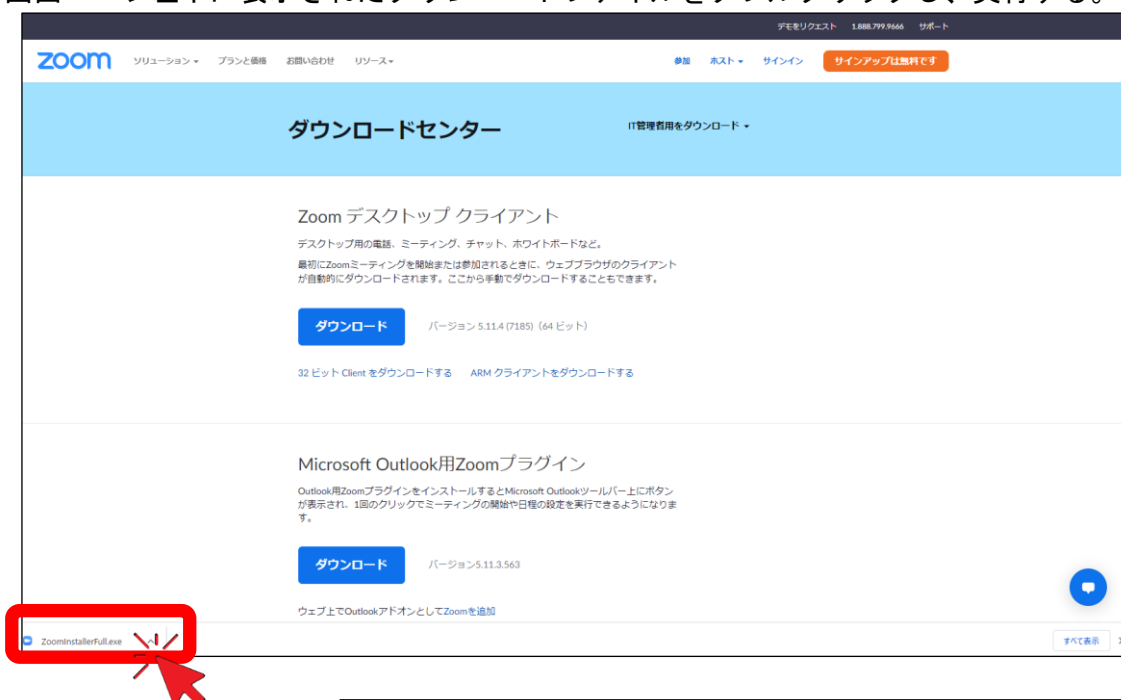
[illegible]

デモをリクエスト 1.888.799.9666 サポート

zoom ソリューション プランと価格 お問い合わせ リソース 参加 ホスト サインイン サインアップは無料です

ダウンロードセンター

IT管理者用をダウンロード

Zoom デスクトップ クライアント

デスクトップ用の電話、ミーティング、チャット、ホワイトボードなど。

最初にZoomミーティングを開始または参加されるときに、ウェブブラウザのクライアントが自動的にダウンロードされます。ここから手動でダウンロードすることもできます。

ダウンロード バージョン 5.11.4 (7185)（64 ビット）

32 ビット Client をダウンロードする ARM クライアントをダウンロードする

Microsoft Outlook用Zoomプラグイン

Outlook用Zoomプラグインをインストールするとhttp Microsoft Outlookツールバー上にボタンが表示され、1回のクリックでミーティングの開始や日程の設定を実行できるようになります。

ダウンロード バージョン5.11.3.563

ウェブ上でOutlookアドオンとしてZoomを追加

ZoomInstallerFull.exe

すべて表示